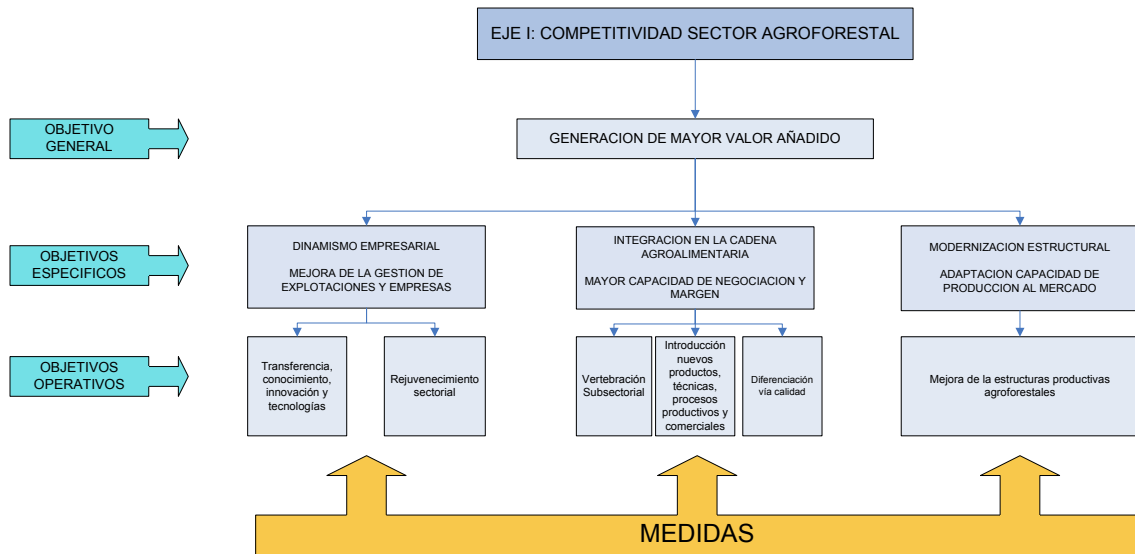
EJE I: COMPETITIVIDAD SECTOR AGROFORESTAL

OBJETIVO GENERAL

GENERACION DE MAYOR VALOR AÑADIDO

OBJETIVOS ESPECIFICOS

DINAMISMO EMPRESARIAL

MEJORA DE LA GESTION DE EXPLOTACIONES Y EMPRESAS

INTEGRACION EN LA CADENA AGROALIMENTARIA

MAYOR CAPACIDAD DE NEGOCIACION Y MARGEN

MODERNIZACION ESTRUCTURAL

ADAPTACION CAPACIDAD DE PRODUCCION AL MERCADO

OBJETIVOS OPERATIVOS

Transferencia, conocimiento, innovación y tecnologías

Rejuvenecimiento sectorial

Vertebración Subsectorial

Introducción nuevos productos, técnicas, procesos productivos y comerciales

Diferenciación vía calidad

Mejora de la estructuras productivas agroforestales

MEDIDAS